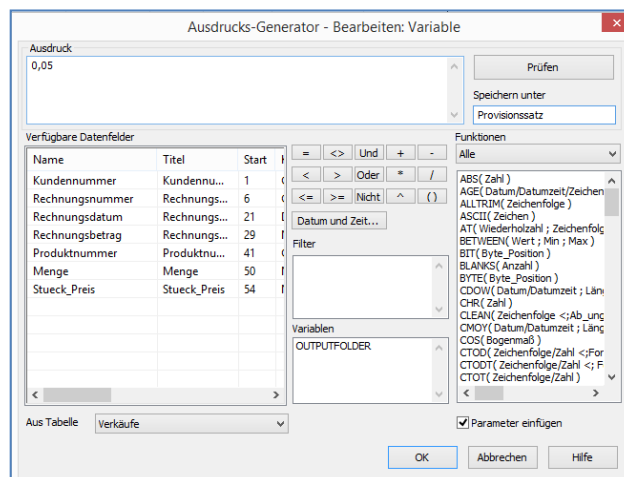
Ausdrucks-Generator - Bearbeiten: Variable

Ausdruck
0,05

Prüfen

Speichern unter
Provisionssatz

Verfügbare Datenfelder

| Name | Titel | Start |
|---|---|---|
| Kundennummer | Kundennu... | 1 |
| Rechnungsnummer | Rechnungs... | 6 |
| Rechnungsdatum | Rechnungs... | 21 |
| Rechnungsbetrag | Rechnungs... | 29 |
| Produktnummer | Produktnu... | 41 |
| Menge | Menge | 50 |
| Stueck_Preis | Stueck_Preis | 54 |

= <> Und + -
< > Oder * /
<= >= Nicht ^ ( )

Datum und Zeit...

Filter

Variablen
OUTPUTFOLDER

Funktionen
Alle

ABS( Zahl )
AGE( Datum/Datumzeit/Zeichen
ALLTRIM( Zeichenfolge )
ASCII( Zeichen )
AT( Wiederholzahl ; Zeichenfolg
BETWEEN( Wert ; Min ; Max )
BIT( Byte_Position )
BLANKS( Anzahl )
BYTE( Byte_Position )
CDOW( Datum/Datumzeit ; Läng
CHR( Zahl )
CLEAN( Zeichenfolge <;Ab_ung
CMOY( Datum/Datumzeit ; Läng
COS( Bogenmaß )
CTOD( Zeichenfolge/Zahl <;For
CTODT( Zeichenfolge/Zahl <; F
CTOT( Zeichenfolge/Zahl )

Aus Tabelle Verkäufe

Parameter einfügen

OK Abbrechen Hilfe